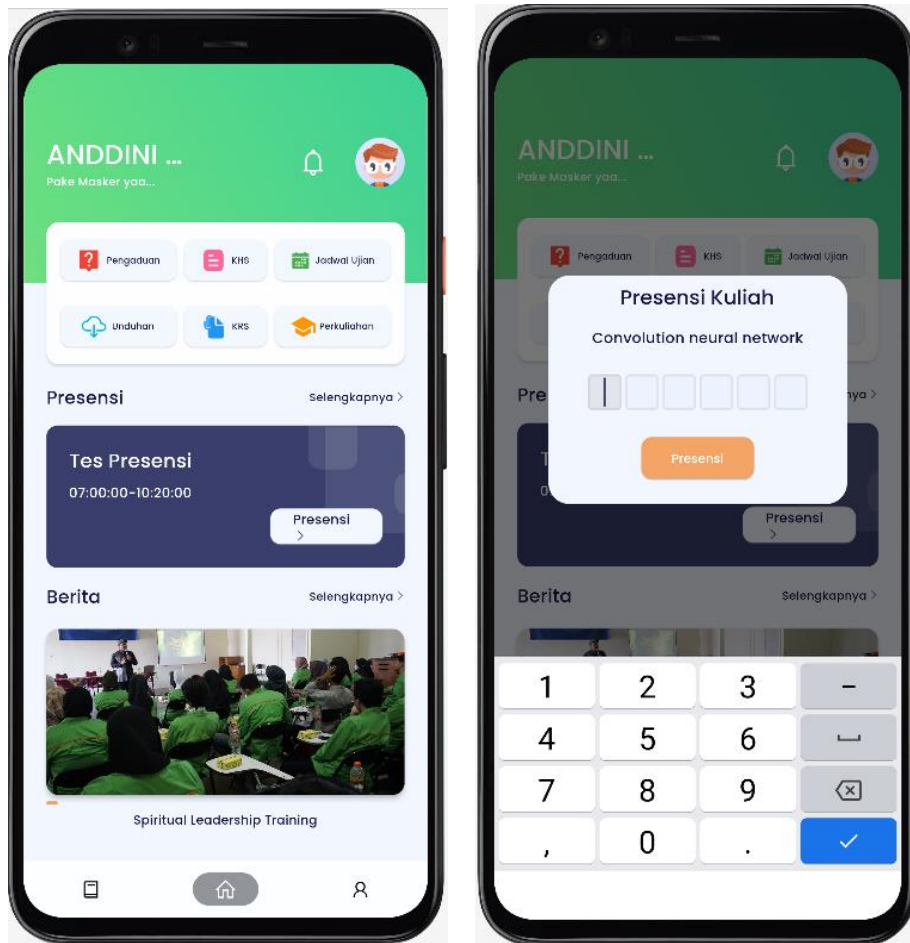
ANDDINI ...
Pake Masker yaa...

Pengaduan
KHS
Jadwal Ujian
Unduhan
KRS
Perkuliahan

Presensi
Selengkapnya >

Tes Presensi
07:00:00-10:20:00
Presensi >

Berita
Selengkapnya >

Spiritual Leadership Training

ANDDINI ...
Pake Masker yaa...

Pengaduan
KHS
Jadwal Ujian

Presensi Kuliah
Convolution neural network

Presensi

Pre
nya >

Presensi >

Berita
Selengkapnya >

| 1 | 2 | 3 | – |
|---|---|---|---|
| 4 | 5 | 6 | ␣ |
| 7 | 8 | 9 | ⌫ |
| , | 0 | . | ✓ |